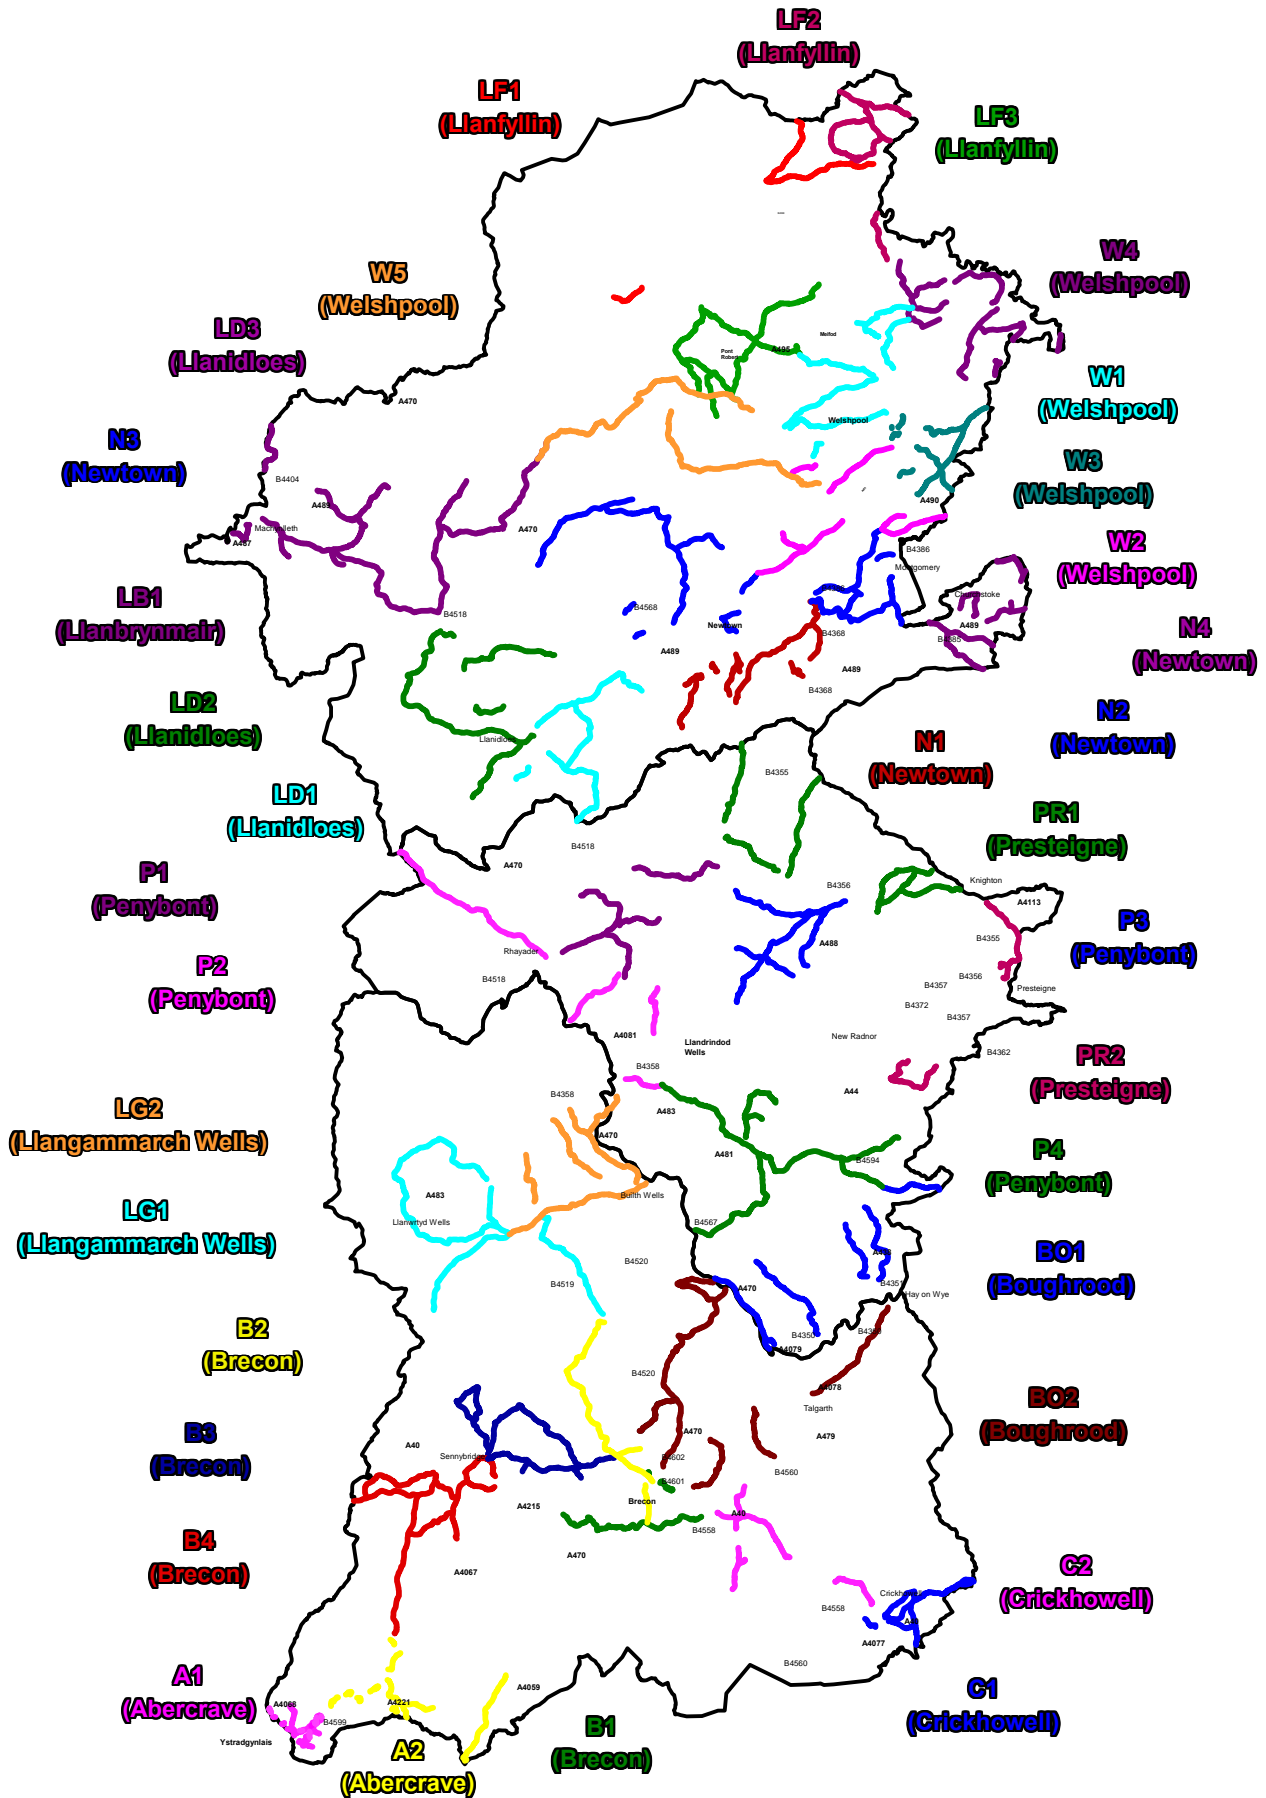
LF2
(Llanfyllin)

LF1
(Llanfyllin)

LF3
(Llanfyllin)

W4
(Welshpool)

W5
(Welshpool)

LD3
(Llanidloes)

W1
(Welshpool)

N3
(Newtown)

W3
(Welshpool)

W2
(Welshpool)

LB1
(Llanbrynmair)

N4
(Newtown)

LD2
(Llanidloes)

N2
(Newtown)

N1
(Newtown)

LD1
(Llanidloes)

PR1
(Presteigne)

P1
(Penybont)

P3
(Penybont)

P2
(Penybont)

PR2
(Presteigne)

LG2
(Llangammarch Wells)

P4
(Penybont)

LG1
(Llangammarch Wells)

BO1
(Boughrood)

B2
(Brecon)

BO2
(Boughrood)

B3
(Brecon)

B4
(Brecon)

C2
(Crickhowell)

A1
(Abercrave)

C1
(Crickhowell)

B1
(Brecon)

A2
(Abercrave)

Meifod
Pont Robert
A495
Welshpool
A470
B4404
A489
Machynlleth
A487
A470
A490
B4386
Montgomery
Churchstoke
A489
B4385
B4518
B4568
Newtown
B4368
A489
B4368
A489
Llanidloes
B4355
B4518
A470
Knighton
B4356
A4113
A488
B4355
Rhayader
B4356
B4357
Presteigne
B4518
B4372
B4357
A4081
Llandrindod Wells
New Radnor
B4362
B4358
A44
B4358
A483
A470
A481
B4594
A483
Builth Wells
Llanwrtyd Wells
B4567
B4520
A438
B4519
A470
B4351
Hay on Wye
B4350
B4350
A4079
B4520
A4078
Talgarth
A470
A479
A40
Sennybridge
B4602
B4560
B4601
Brecon
A4215
B4558
A40
A470
A4067
Crickhowell
B4558
A40
A4077
B4560
A4059
A4068
A4221
B4599
Ystradgynlais